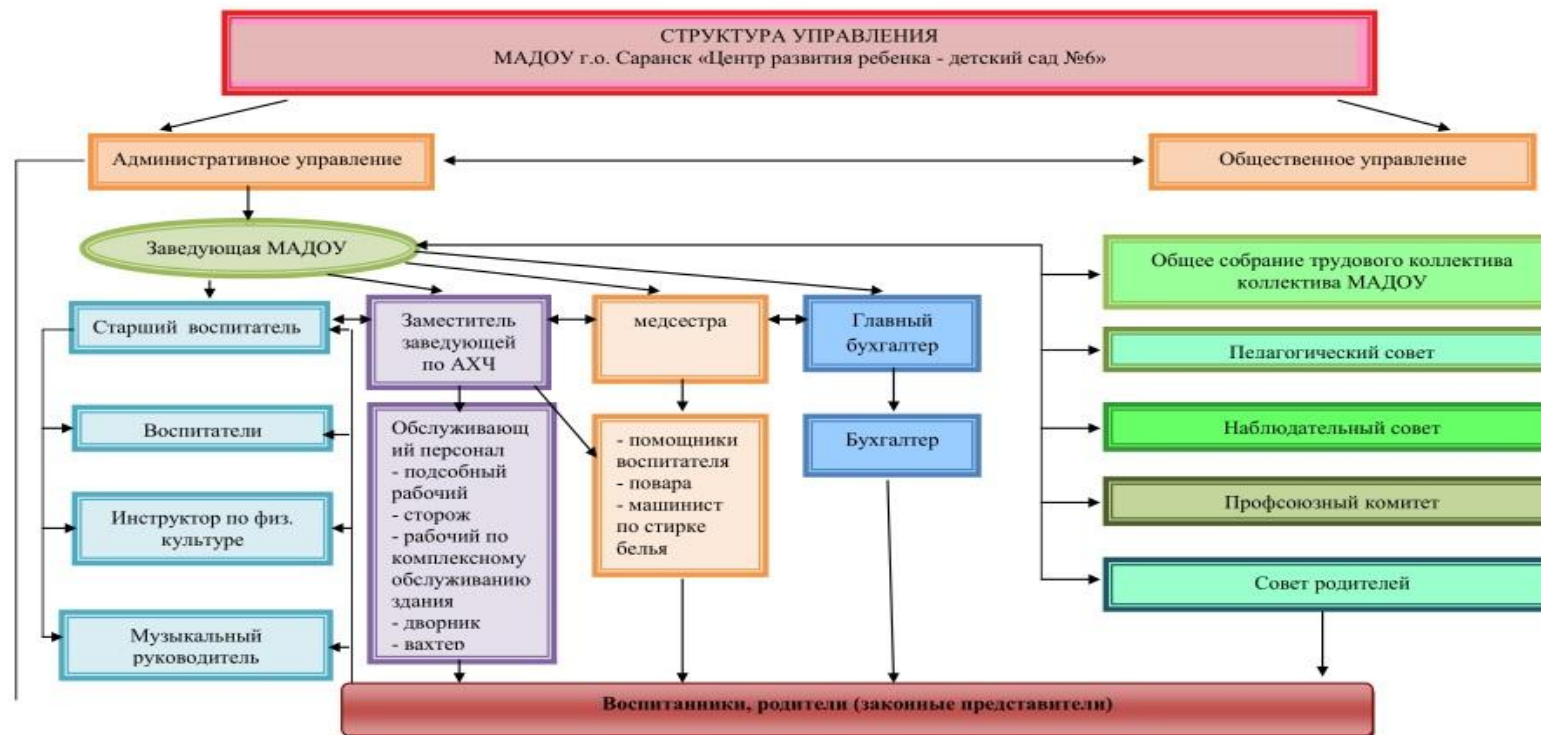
СТРУКТУРА УПРАВЛЕНИЯ
МАДОУ г.о. Саранск «Центр развития ребенка - детский сад №6»

Административное управление

Общественное управление

Заведующая МАДОУ

Старший воспитатель

Заместитель заведующей по АХЧ

медсестра

Главный бухгалтер

Общее собрание трудового коллектива коллектива МАДОУ

Педагогический совет

Воспитатели

Обслуживающий персонал
- подсобный рабочий
- сторож
- рабочий по комплексному обслуживанию здания
- дворник
- вахтер

- помощники воспитателя
- повара
- машинист по стирке белья

Бухгалтер

Наблюдательный совет

Инструктор по физ. культуре

Профсоюзный комитет

Совет родителей

Музыкальный руководитель

Воспитанники, родители (законные представители)